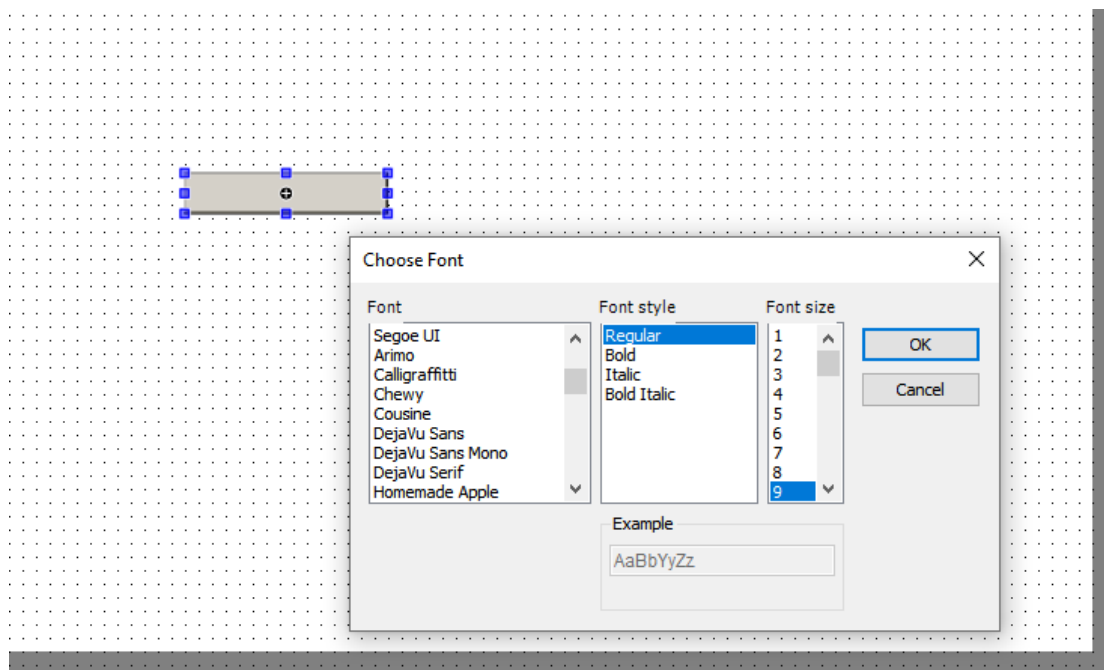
Choose Font

Font
Segoe UI
Arimo
Calligraffitti
Chewy
Cousine
DejaVu Sans
DejaVu Sans Mono
DejaVu Serif
Homemade Apple

Font style
Regular
Bold
Italic
Bold Italic

Font size
1
2
3
4
5
6
7
8
9

OK
Cancel

Example
AaBbYyZz